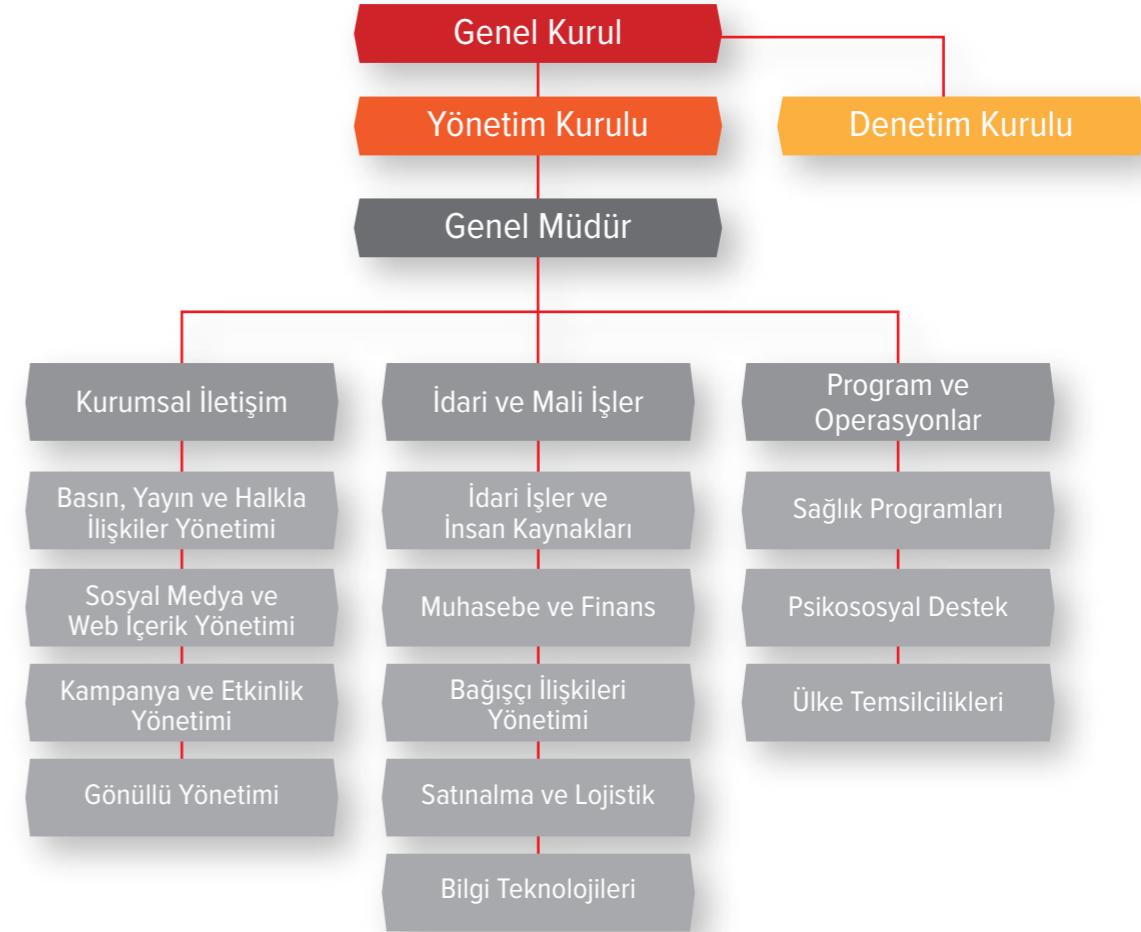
Genel Kurul

Yönetim Kurulu

Denetim Kurulu

Genel Müdür

Kurumsal İletişim

Basın, Yayın ve Halkla İlişkiler Yönetimi

Sosyal Medya ve Web İçerik Yönetimi

Kampanya ve Etkinlik Yönetimi

Gönüllü Yönetimi

İdari ve Mali İşler

İdari İşler ve İnsan Kaynakları

Muhasebe ve Finans

Bağışçı İlişkileri Yönetimi

Satınalma ve Lojistik

Bilgi Teknolojileri

Program ve Operasyonlar

Sağlık Programları

Psikososyal Destek

Ülke Temsilcilikleri